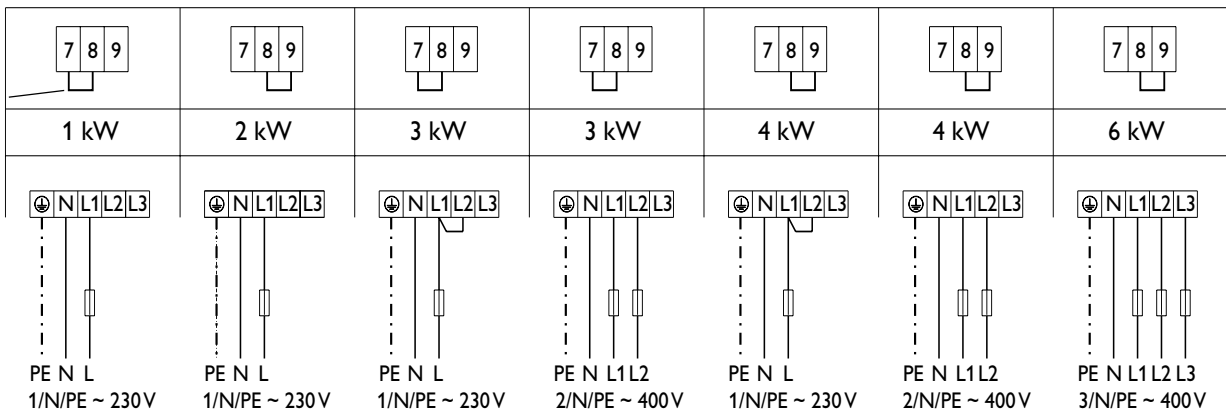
| 7 8 9 | 7 8 9 | 7 8 9 | 7 8 9 | 7 8 9 | 7 8 9 | 7 8 9 |
|---|---|---|---|---|---|---|
| 1 kW | 2 kW | 3 kW | 3 kW | 4 kW | 4 kW | 6 kW |
| ⏚ N L1 L2 L3 | ⏚ N L1 L2 L3 | ⏚ N L1 L2 L3 | ⏚ N L1 L2 L3 | ⏚ N L1 L2 L3 | ⏚ N L1 L2 L3 | ⏚ N L1 L2 L3 |

PE N L
1/N/PE ~ 230 V

PE N L
1/N/PE ~ 230 V

PE N L
1/N/PE ~ 230 V

PE N L1 L2
2/N/PE ~ 400 V

PE N L
1/N/PE ~ 230 V

PE N L1 L2
2/N/PE ~ 400 V

PE N L1 L2 L3
3/N/PE ~ 400 V